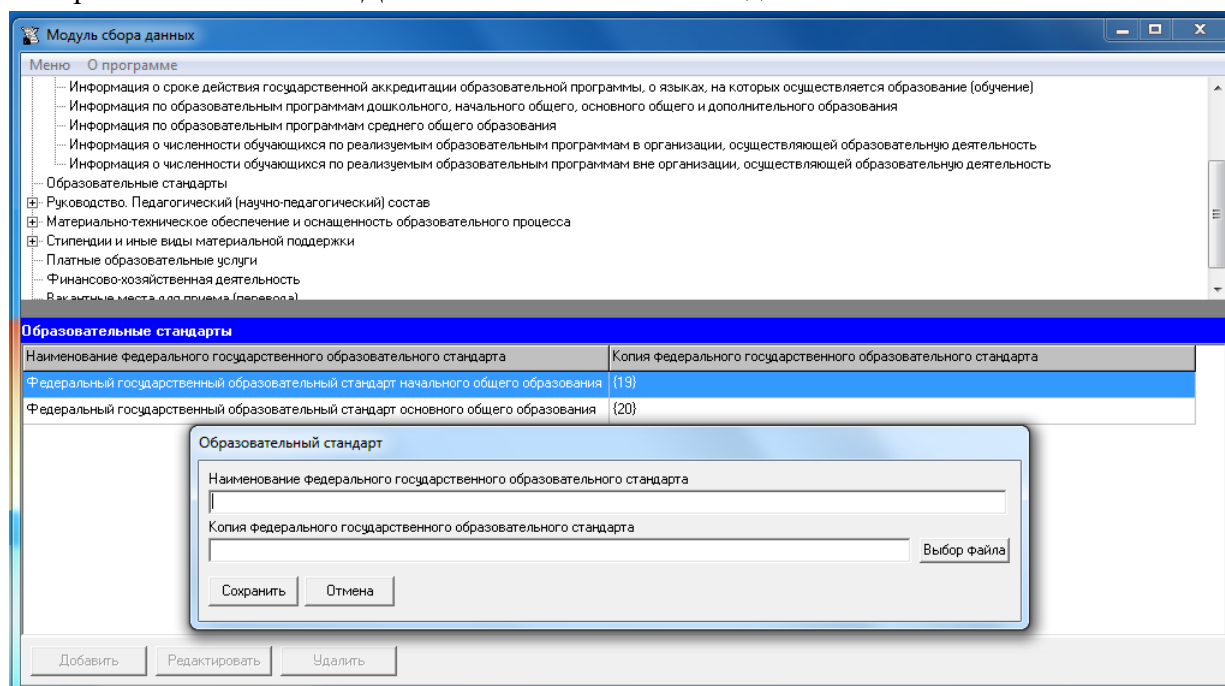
Модуль сбора данных

Меню О программе

Информация о сроке действия государственной аккредитации образовательной программы, о языках, на которых осуществляется образование (обучение)
Информация по образовательным программам дошкольного, начального общего, основного общего и дополнительного образования
Информация по образовательным программам среднего общего образования
Информация о численности обучающихся по реализуемым образовательным программам в организации, осуществляющей образовательную деятельность
Информация о численности обучающихся по реализуемым образовательным программам вне организации, осуществляющей образовательную деятельность
Образовательные стандарты
Руководство. Педагогический (научно-педагогический) состав
Материально-техническое обеспечение и оснащенность образовательного процесса
Стипендии и иные виды материальной поддержки
Платные образовательные услуги
Финансово-хозяйственная деятельность
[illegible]

Образовательные стандарты

| Наименование федерального государственного образовательного стандарта | Копия федерального государственного образовательного стандарта |
|---|---|
| Федеральный государственный образовательный стандарт начального общего образования | {19} |
| Федеральный государственный образовательный стандарт основного общего образования | {20} |

Образовательный стандарт

Наименование федерального государственного образовательного стандарта

Копия федерального государственного образовательного стандарта

Выбор файла

Сохранить Отмена

Добавить Редактировать Удалить